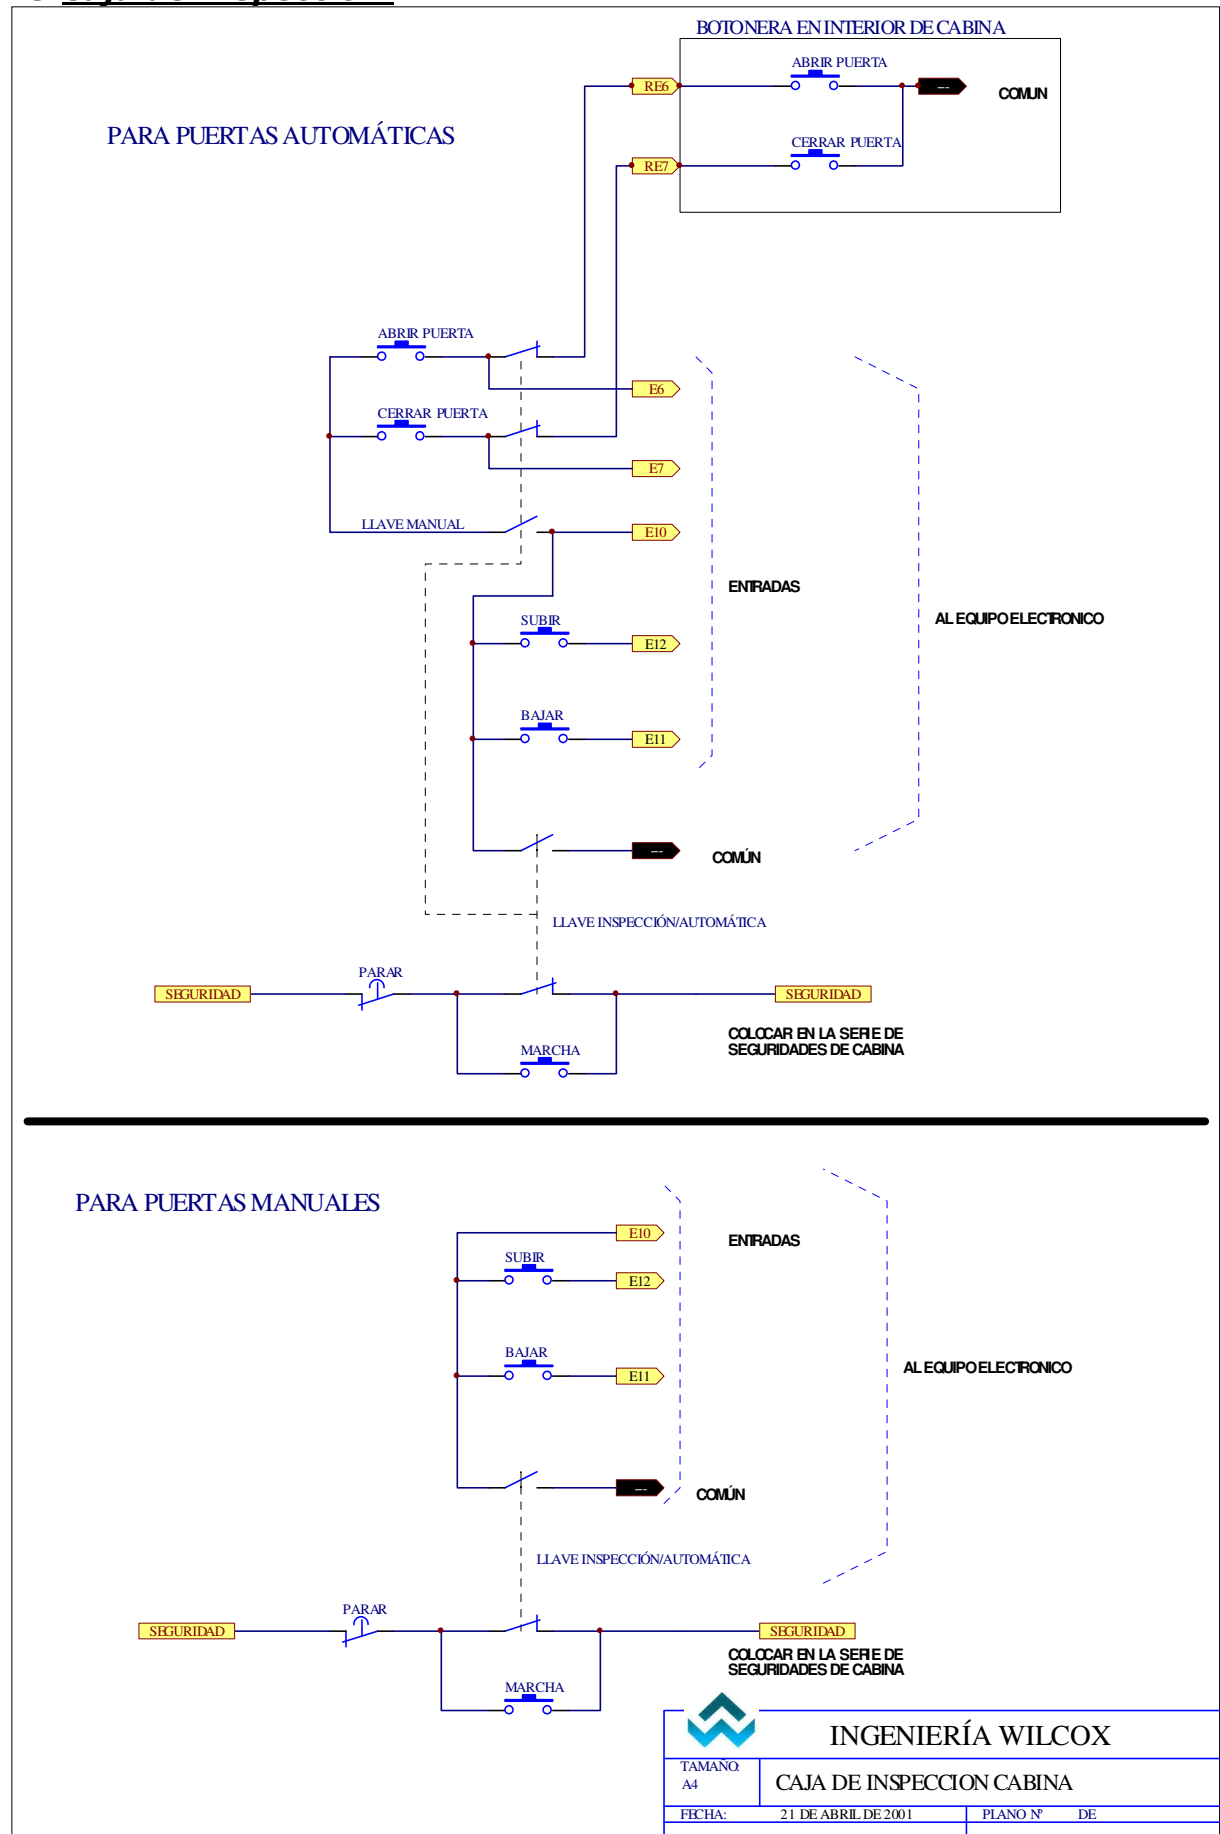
BOTONERA EN INTERIOR DE CABINA

ABRIR PUERTA

COMUN

RE6

RE7

CERRAR PUERTA

PARA PUERTAS AUTOMÁTICAS

ABRIR PUERTA

E6

CERRAR PUERTA

E7

LLAVE MANUAL

E10

ENTRADAS

AL EQUIPO ELECTRONICO

SUBIR

E12

BAJAR

E11

COMÚN

LLAVE INSPECCIÓN/AUTOMÁTICA

SEGURIDAD

PARAR

SEGURIDAD

COLOCAR EN LA SERIE DE SEGURIDADES DE CABINA

MARCHA

PARA PUERTAS MANUALES

E10

ENTRADAS

SUBIR

E12

BAJAR

E11

AL EQUIPO ELECTRONICO

COMÚN

LLAVE INSPECCIÓN/AUTOMÁTICA

SEGURIDAD

PARAR

SEGURIDAD

COLOCAR EN LA SERIE DE SEGURIDADES DE CABINA

MARCHA

INGENIERÍA WILCOX

TAMAÑO: A4

CAJA DE INSPECCION CABINA

FECHA: 21 DE ABRIL DE 2001

PLANO Nº

DE